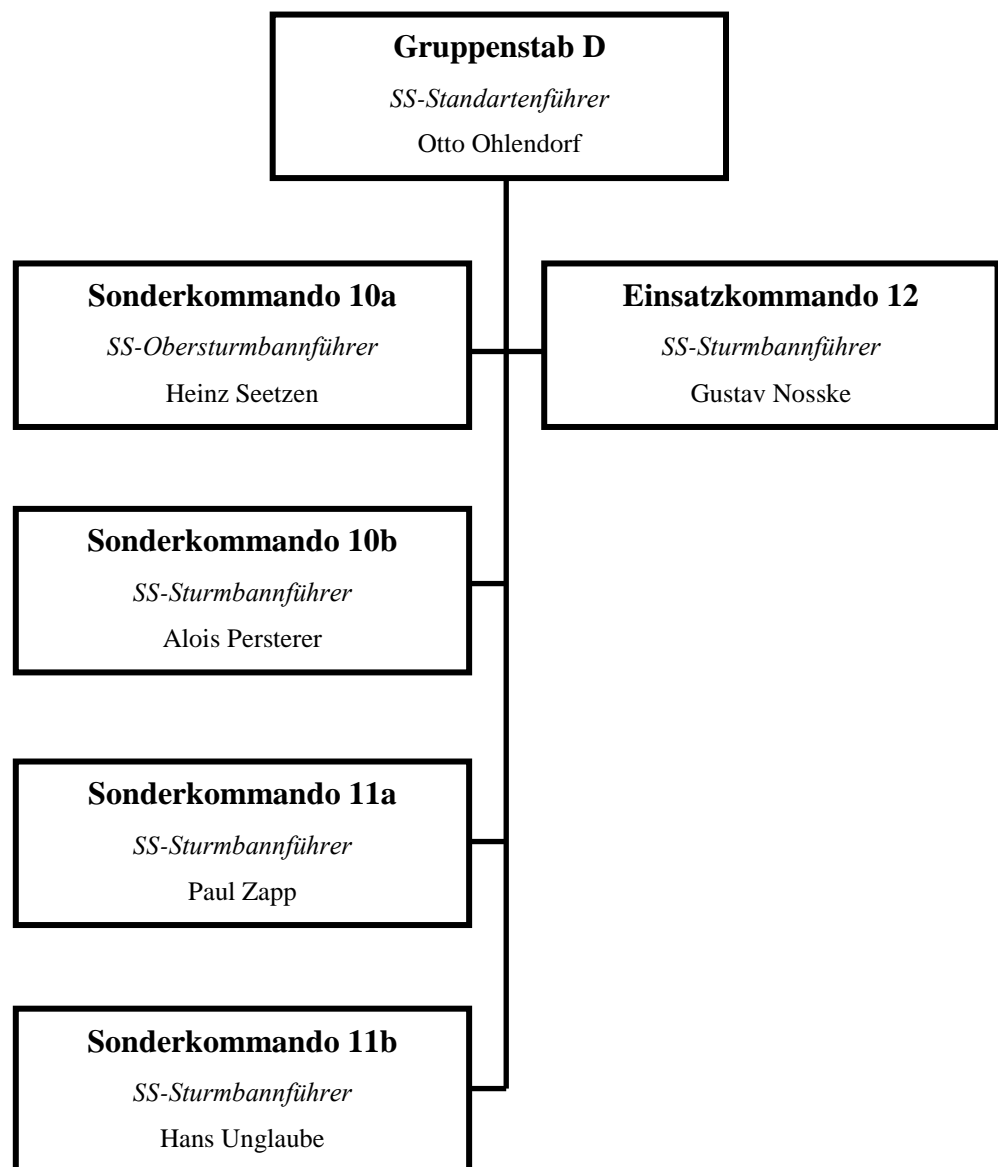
Gruppenstab D
SS-Standartenführer
Otto Ohlendorf

Sonderkommando 10a
SS-Obersturmbannführer
Heinz Seetzen

Einsatzkommando 12
SS-Sturmbannführer
Gustav Nosske

Sonderkommando 10b
SS-Sturmbannführer
Alois Persterer

Sonderkommando 11a
SS-Sturmbannführer
Paul Zapp

Sonderkommando 11b
SS-Sturmbannführer
Hans Unglaube